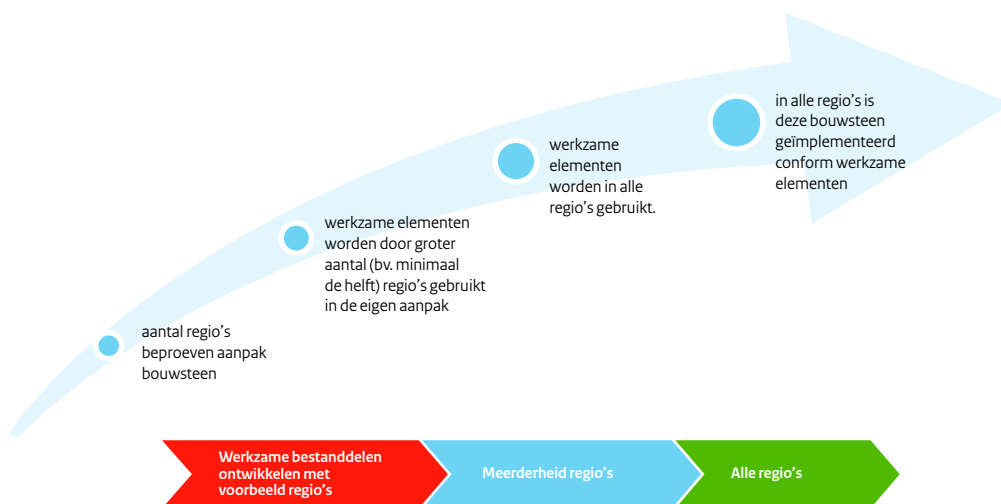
in alle regio's is deze bouwsteen geïmplementeerd conform werkzame elementen

werkzame elementen worden in alle regio's gebruikt.

werkzame elementen worden door groter aantal (bv. minimaal de helft) regio's gebruikt in de eigen aanpak

aantal regio's beproeven aanpak bouwsteen

Werkzame bestanddelen ontwikkelen met voorbeeld regio's

Meerderheid regio's

Alle regio's